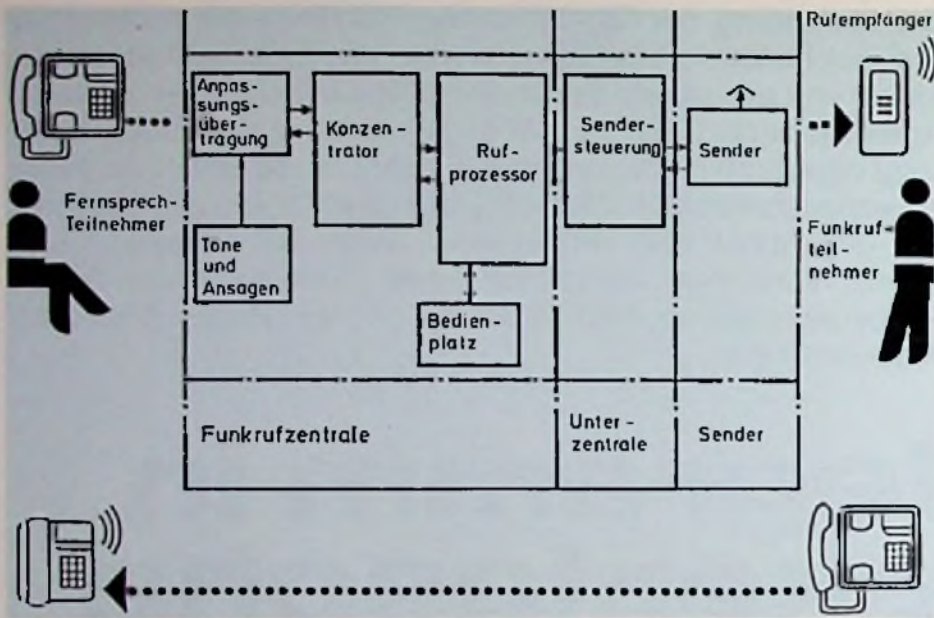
Rufempfänger

Anpassungsübertragung

Konzentrator

Rufprozessor

Sendersteuerung

Sender

Fernsprech-Teilnehmer

Töne und Ansagen

Bedienplatz

Funkrufteilnehmer

Funkrufzentrale

Unterzentrale

Sender